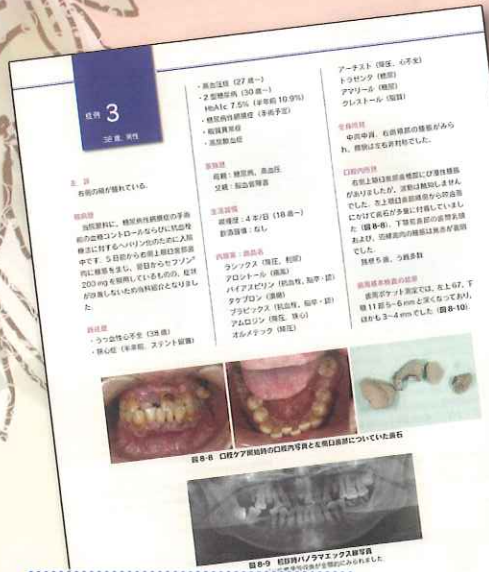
症例 3

58 歳，男性

主 訴
右側の歯が腫れている．

現病歴
当院眼科に，糖尿病性網膜症の手術前の血糖コントロールならびに抗血栓療法に対するヘパリン化のために入院中です．5 日前から右側上顎臼歯部歯肉に腫脹を生じ，現在もフロモックス 200 mg を服用しているものの，症状が改善しないため当科紹介となりました．

既往歴
・うっ血性心不全（38 歳）
・狭心症（本年前，ステント留置）
・高血圧症（27 歳～）
・2 型糖尿病（30 歳～）
HbA1c 7.5%（半年前 10.9%）
・糖尿病性網膜症（手術予定）
・脂質異常症
・高尿酸血症

家族歴
両親：糖尿病，高血圧
父親：脳出血

生活習慣
喫煙歴：4 本/日（18 歳～）
飲酒習慣：なし

内服薬・用法等
ラシックス（降圧，利尿）
アロシトール（痛風）
バイアスピリン（抗血栓，脳卒・狭）
タケプロン（潰瘍）
プラビックス（抗血栓，脳卒・狭）
アムロジン（降圧，狭心）
オルメテック（降圧）
アーチスト（降圧，心不全）
トラゼンタ（糖尿）
アマリール（糖尿）
クレストール（脂質）

全身所見
中肉中背，右側頸部の腫脹がみられ，微熱はなく有熱ではありません．

口腔内所見
右側上顎臼歯部歯肉に腫脹と排膿がありました．深部は触知しませんでした．左上顎臼歯部歯肉から炎症にかけて歯石が多量に付着していました（図 8-8）．下顎前歯部の炎症も顕著で，歯槽骨内の骨は高度に吸収されていました．
残存 5 歯，う蝕多数

歯周基本検査の結果
歯周ポケット測定では，左上 6 7，下顎 1 1 部で 5～6 mm と深くなっており，ほかも 3～4 mm でした（図 8-10）．

図 8-8 口腔ケア開始時の口腔内写真と左側口蓋部についていた歯石

図 8-9 初診時パノラマエックス線写真
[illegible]